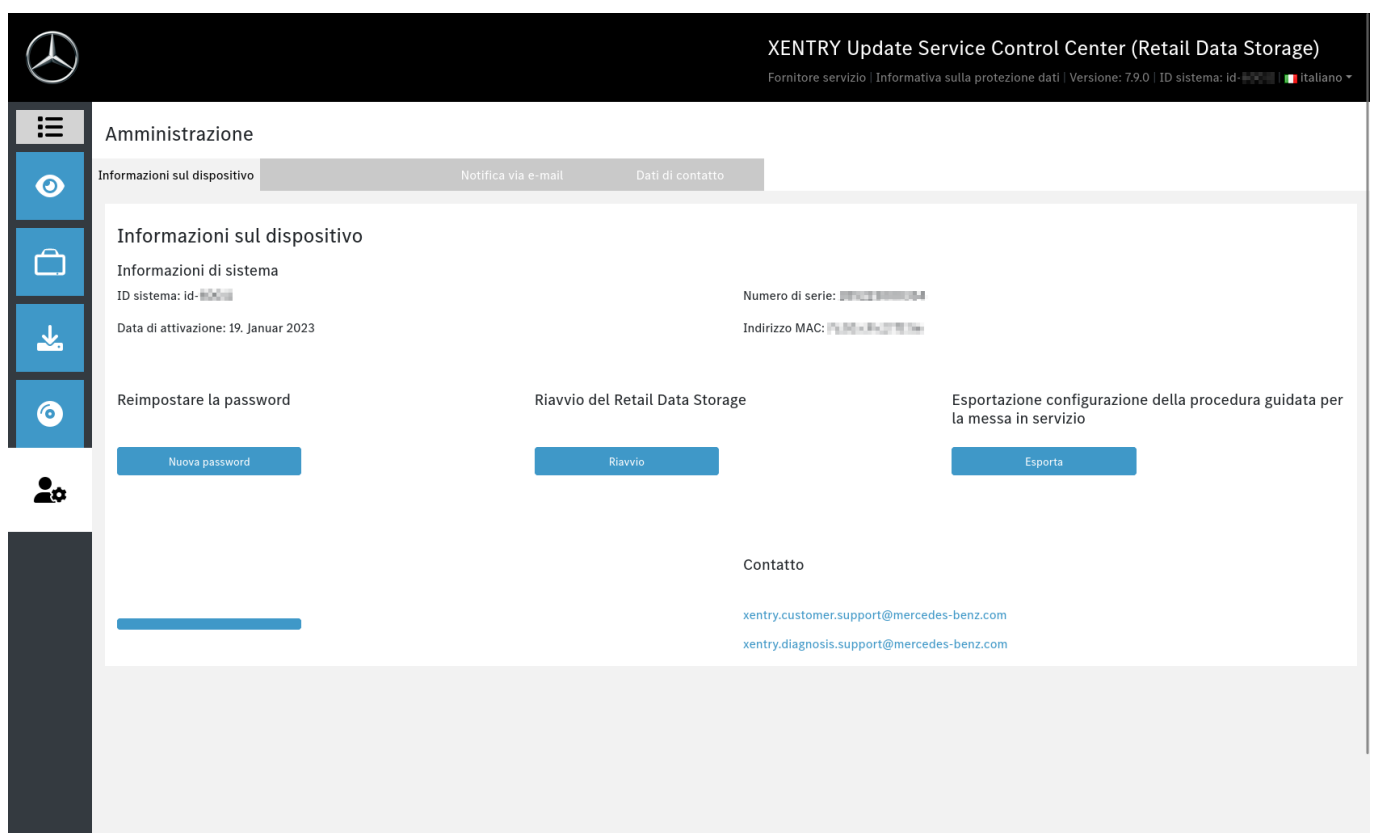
XENTRY Update Service Control Center (Retail Data Storage)

Fornitore servizio | Informativa sulla protezione dati | Versione: 7.9.0 | ID sistema: id-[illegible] | italiano

Amministrazione

Informazioni sul dispositivo | Notifica via e-mail | Dati di contatto

Informazioni sul dispositivo

Informazioni di sistema

ID sistema: id-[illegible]

Numero di serie: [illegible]

Data di attivazione: 19. Januar 2023

Indirizzo MAC: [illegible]

Reimpostare la password

Nuova password

Riavvio del Retail Data Storage

Riavvio

Esportazione configurazione della procedura guidata per la messa in servizio

Esporta

Contatto

xentry.customer.support@mercedes-benz.com

xentry.diagnosis.support@mercedes-benz.com